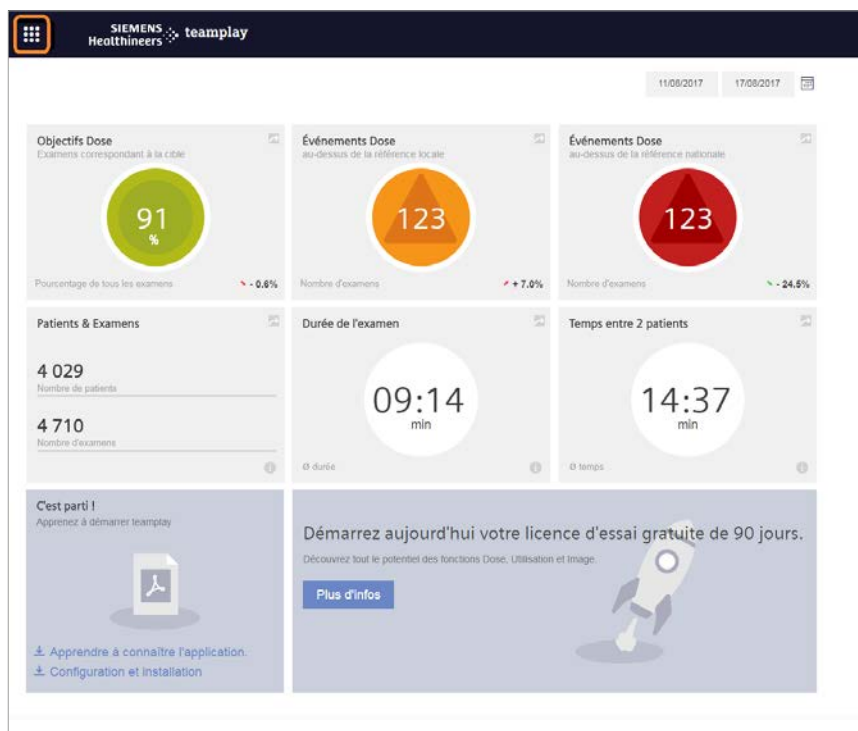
SIEMENS Healthineers teamplay

11/08/2017 17/08/2017

Objectifs Dose
Examens correspondant à la cible
91
%
Pourcentage de tous les examens - 0.6%

Événements Dose
au-dessus de la référence locale
123
Nombre d'examens + 7.0%

Événements Dose
au-dessus de la référence nationale
123
Nombre d'examens - 24.5%

Patients & Examens
4 029
Nombre de patients
4 710
Nombre d'examens

Durée de l'examen
09:14
min
Ø durée

Temps entre 2 patients
14:37
min
Ø temps

C'est parti !
Apprenez à démarrer teamplay

Apprendre à connaître l'application.
Configuration et installation

Démarrez aujourd'hui votre licence d'essai gratuite de 90 jours.
Découvrez tout le potentiel des fonctions Dose, Utilisation et Image.
Plus d'infos